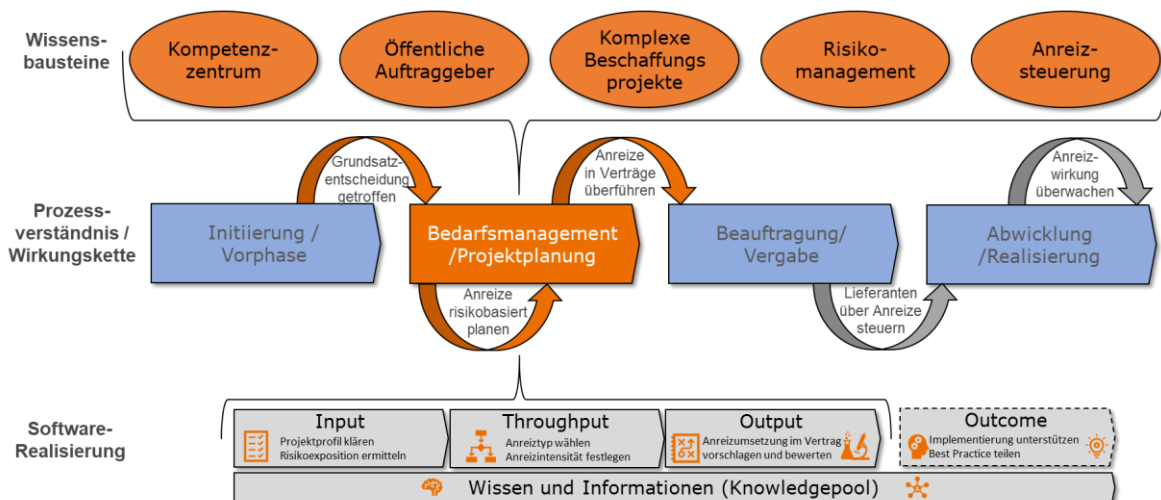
Wissensbausteine

Kompetenzzentrum

Öffentliche Auftraggeber

Komplexe Beschaffungs projekte

Risikomanagement

Anreizsteuerung

Prozessverständnis / Wirkungskette

Grundsatzentscheidung getroffen

Anreize in Verträge überführen

Anreizwirkung überwachen

Initiierung / Vorphase

Bedarfsmanagement /Projektplanung

Beauftragung/ Vergabe

Abwicklung /Realisierung

Anreize risikobasiert planen

Lieferanten über Anreize steuern

Software-Realisierung

Input
Projektprofil klären
Risikoexposition ermitteln

Throughput
Anreiztyp wählen
Anreizintensität festlegen

Output
Anreizumsetzung im Vertrag vorschlagen und bewerten

Outcome
Implementierung unterstützen
Best Practice teilen

Wissen und Informationen (Knowledgepool)